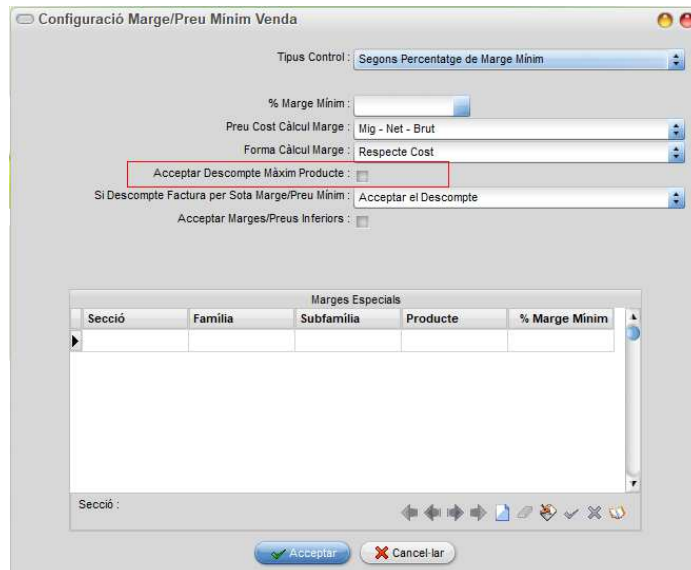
Configuració Marge/Preu Mínim Venda

Tipus Control : Segons Percentatge de Marge Mínim

% Marge Mínim :

Preu Cost Càlcul Marge : Mig - Net - Brut

Forma Càlcul Marge : Respecte Cost

Acceptar Descompte Màxim Producte :

Si Descompte Factura per Sota Marge/Preu Mínim : Acceptar el Descompte

Acceptar Marges/Preus Inferiors :

Marges Especials

| Secció | Família | Subfamília | Producte | % Marge Mínim |
|---|---|---|---|---|
| | | | | |

Secció :

Acceptar Cancel·lar